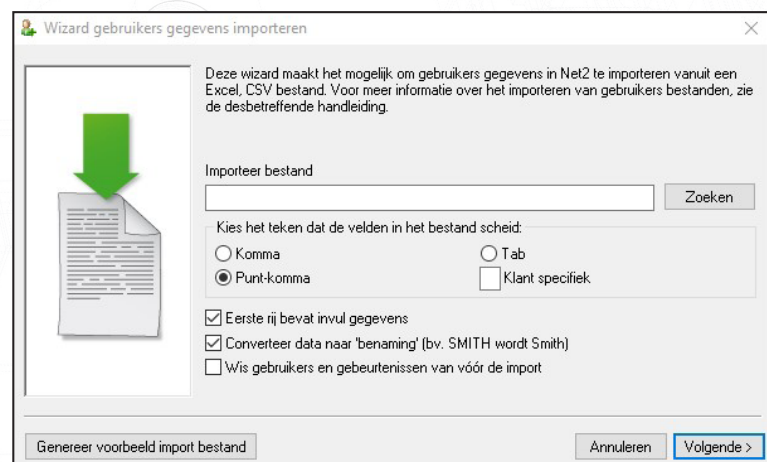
Wizard gebruikers gegevens importeren

Deze wizard maakt het mogelijk om gebruikers gegevens in Net2 te importeren vanuit een Excel, CSV bestand. Voor meer informatie over het importeren van gebruikers bestanden, zie de desbetreffende handleiding.

Importeer bestand

Zoeken

Kies het teken dat de velden in het bestand scheid:

Komma

Tab

Punt-komma

Klant specifiek

Eerste rij bevat invul gegevens

Converteer data naar 'benaming' (bv. SMITH wordt Smith)

Wis gebruikers en gebeurtenissen van vóór de import

Genereer voorbeeld import bestand

Annuleren

Volgende >